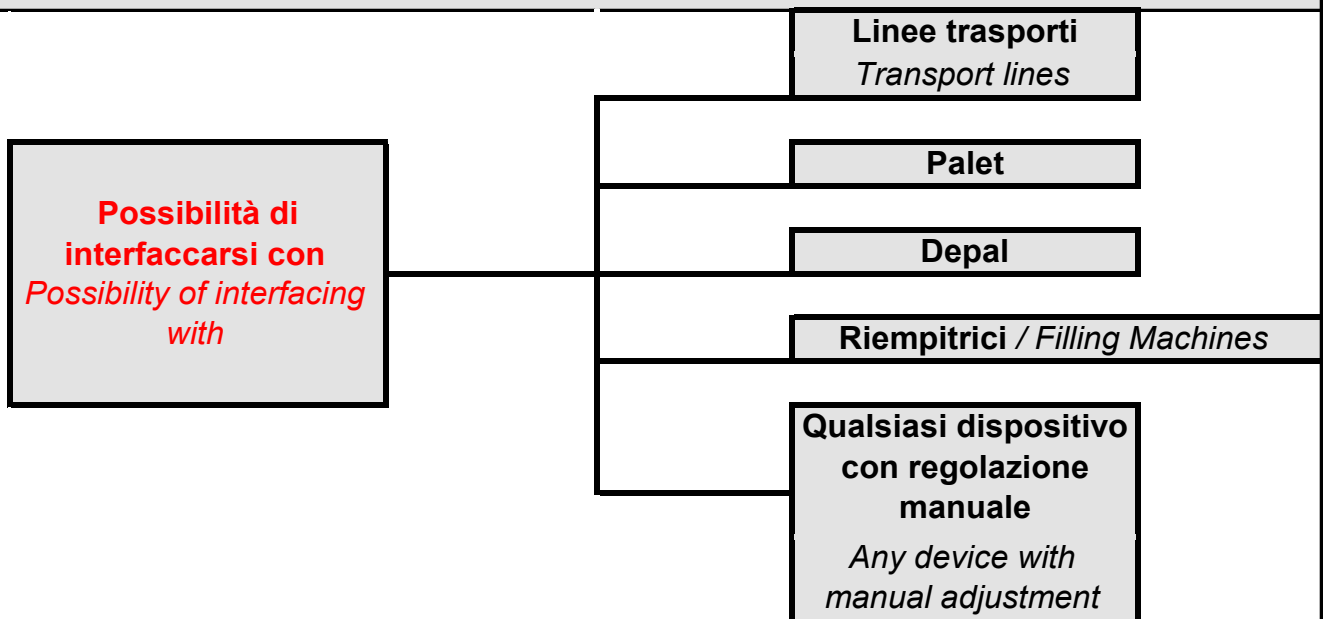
Possibilità di interfaccarsi con
Possibility of interfacing with

Linee trasporti
Transport lines

Palet

Depal

Riempitrici / Filling Machines

Qualsiasi dispositivo con regolazione manuale
Any device with manual adjustment